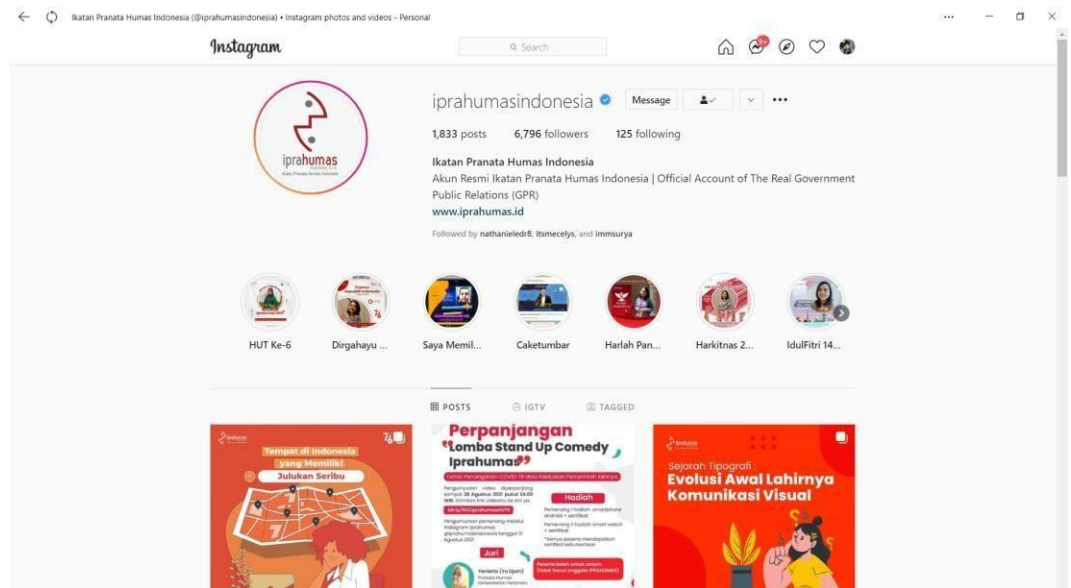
Ikatan Pranata Humas Indonesia (@iprahumasindonesia) • Instagram photos and videos - Personal

Instagram

Search

9+

iprahumas

iprahumasindonesia Message

1,833 posts 6,796 followers 125 following

Ikatan Pranata Humas Indonesia
Akun Resmi Ikatan Pranata Humas Indonesia | Official Account of The Real Government Public Relations (GPR)
www.iprahumas.id

Followed by nathanieledr8, itsmecelys, and immsurya

HUT Ke-6 Dirgahayu ... Saya Memil... Caketumbar Harlah Pan... Harkitnas 2... IdulFitri 14...

POSTS IGTV TAGGED

Tempat di Indonesia yang Memiliki Julukan Seribu

Perpanjangan Lomba Stand Up Comedy Iprahumas

Hadiah

Juri

Sejarah Tipografi : Evolusi Awal Lahirnya Komunikasi Visual